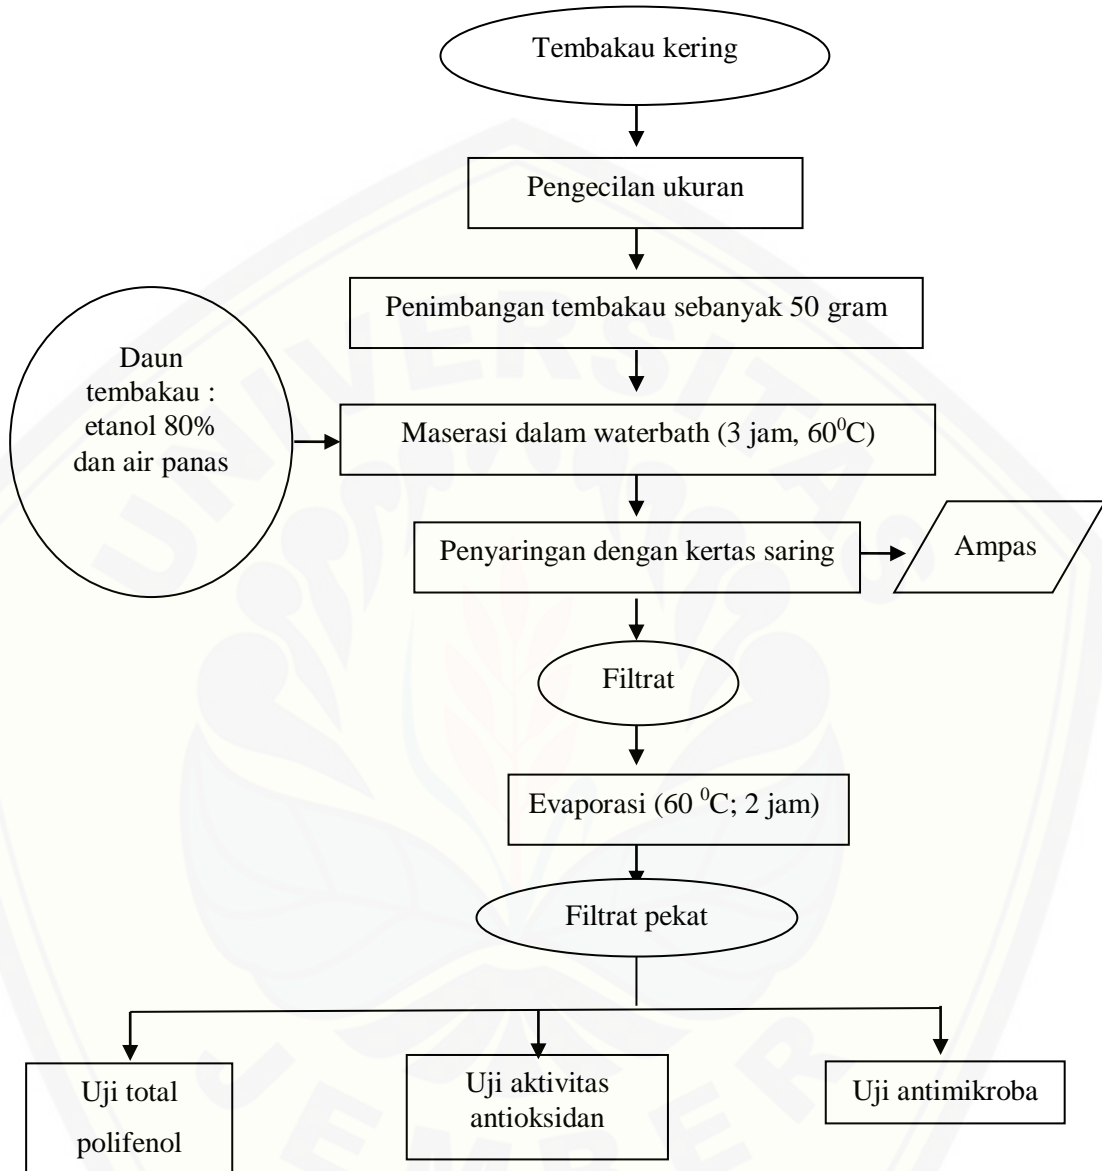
Tembakau kering

Pengecilan ukuran

Penimbangan tembakau sebanyak 50 gram

Daun tembakau : etanol 80% dan air panas

Maserasi dalam waterbath (3 jam, $60^0$C)

Penyaringan dengan kertas saring

Ampas

Filtrat

Evaporasi ($60\ ^0$C; 2 jam)

Filtrat pekat

Uji total polifenol

Uji aktivitas antioksidan

Uji antimikroba